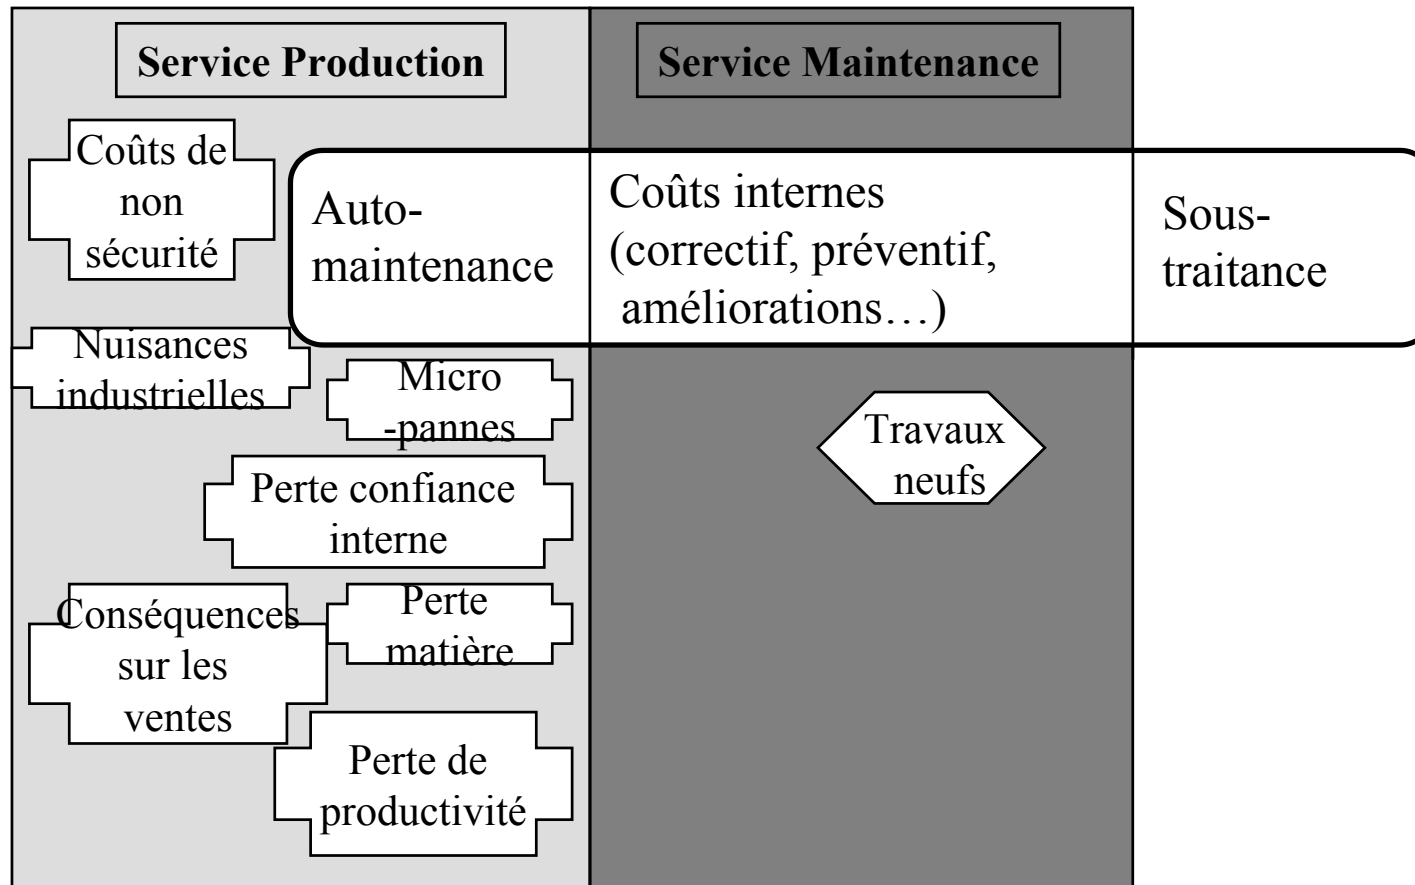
Service Production

Service Maintenance

Coûts de non sécurité

Auto-maintenance

Coûts internes (correctif, préventif, améliorations…)

Sous-traitance

Nuisances industrielles

Micro -pannes

Travaux neufs

Perte confiance interne

Conséquences sur les ventes

Perte matière

Perte de productivité